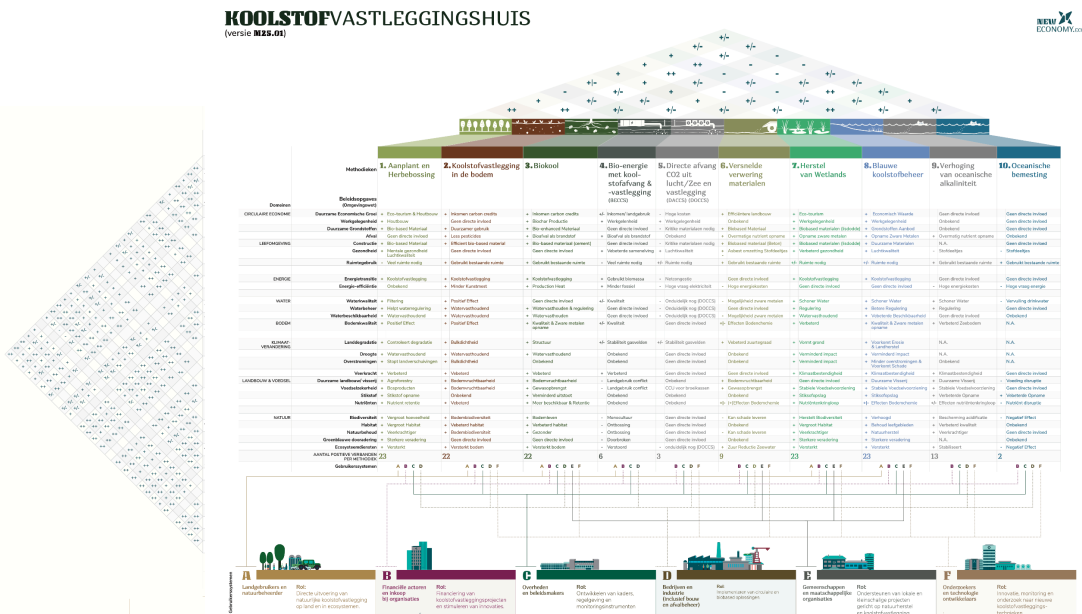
KOOLSTOFVASTLEGGINGSHUIS
(versie M25.01)

NEW ECONOMY.
Methodieken

1. Aanplant en Herbebossing

2. Koolstofvastlegging in de bodem

3. Biokool

4. Bio-energie met koolstofafvang & -vastlegging (BECCS)

5. Directe afvang CO2 uit lucht/Zee en vastlegging (DACCS) (DOCCS)

6. Versnelde verwering materialen

7. Herstel van Wetlands

8. Blauwe koolstofbeheer

9. Verhoging van oceanische alkaliniteit

10. Oceanische bemesting

Beleidsopgaves (Ongewijzigd)
Domeinen

CIRCULAIRE ECONOMIE
LEEFOMGEVING
ENERGIE
WATER
BODEM
KLIMAAT-VERANDERING
LANDBOUW & VOEDSEL
NATUUR

AANTAL POSITIEVE VERBANDEN PER METHODIEK
23 22 22 6 3 9 23 23 13 2

Gebruikerssystemen

A Landgebruikers en natuurbeheerders
Rol: Directe uitvoering van natuurlijke koolstofvastlegging op land en in ecosystemen.

B Financiële actoren en inkoop (s) organisaties
Rol: Financiering van koolstofvastleggingsprojecten en stimuleren van innovaties.

C Overheden en beleidsmakers
Rol: Ontwikkelen van kaders, regelgeving en monitoringsinstrumenten

D Bedrijven en industrie (inclusief bouw en afvalbeheer)
Rol: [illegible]

E Gemeenschappen en maatschappelijke organisaties
Rol: Ondersteunen van lokale en maatschappelijke projecten gericht op natuurherstel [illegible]

F Onderzoekers en technologie ontwikkelaars
Rol: Innovatie, monitoring en onderzoek naar nieuwe koolstofvastleggings-technieken